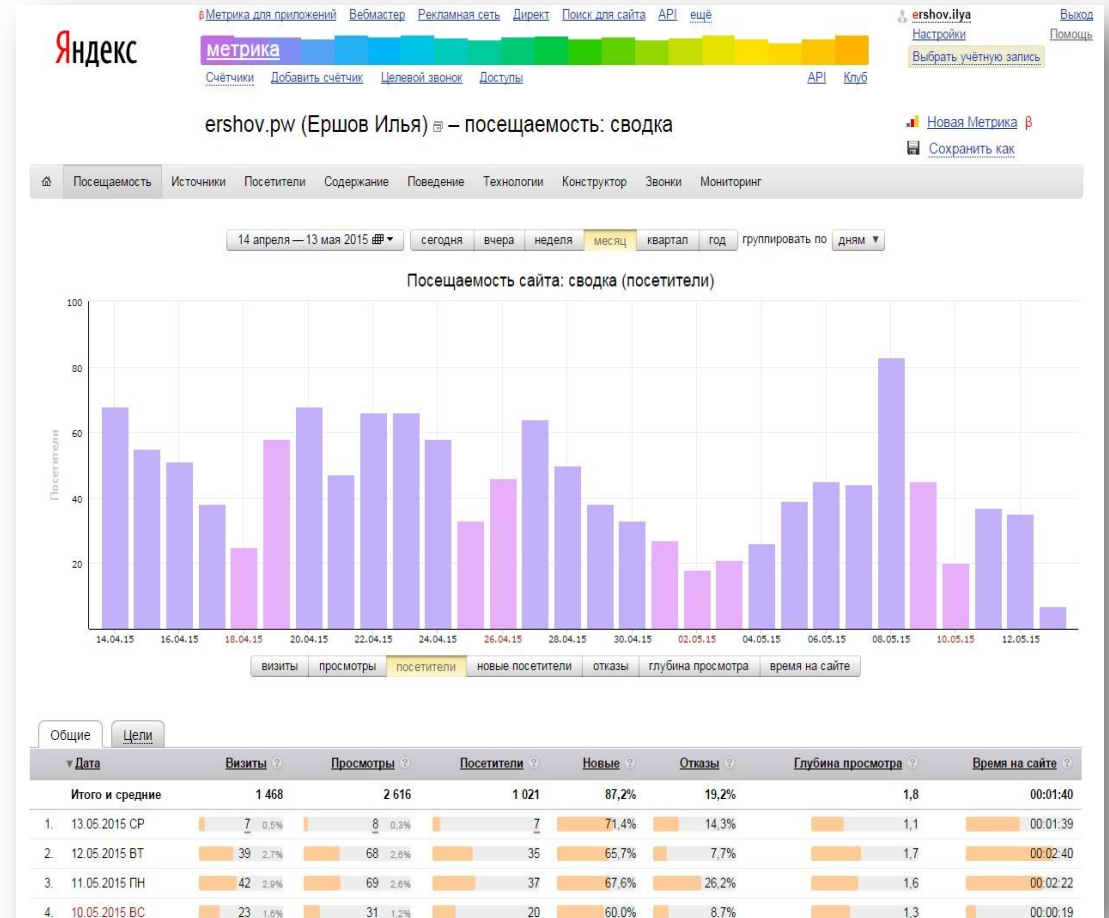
Яндекс

β Метрика для приложений Вебмастер Рекламная сеть Директ Поиск для сайта API ещё

метрика

Счётчики Добавить счётчик Целевой звонок Доступы API Клуб

ershov.ilya Выход
Настройки Помощь
Выбрать учётную запись

ershov.pw (Ершов Илья) – посещаемость: сводка

Новая Метрика β
Сохранить как

Посещаемость Источники Посетители Содержание Поведение Технологии Конструктор Звонки Мониторинг

14 апреля — 13 мая 2015 сегодня вчера неделя месяц квартал год группировать по дням

Посещаемость сайта: сводка (посетители)

100
80
60
40
20

Посетители

14.04.15 16.04.15 18.04.15 20.04.15 22.04.15 24.04.15 26.04.15 28.04.15 30.04.15 02.05.15 04.05.15 06.05.15 08.05.15 10.05.15 12.05.15

визиты просмотры посетители новые посетители отказы глубина просмотра время на сайте

Общие Цели

| | Дата | Визиты | Просмотры | Посетители | Новые | Отказы | Глубина просмотра | Время на сайте |
|---|---|---|---|---|---|---|---|---|
| | Итого и средние | 1 468 | 2 616 | 1 021 | 87,2% | 19,2% | 1,8 | 00:01:40 |
| 1. | 13.05.2015 СР | 7 0,5% | 8 0,3% | 7 | 71,4% | 14,3% | 1,1 | 00:01:39 |
| 2. | 12.05.2015 ВТ | 39 2,7% | 68 2,6% | 35 | 65,7% | 7,7% | 1,7 | 00:02:40 |
| 3. | 11.05.2015 ПН | 42 2,9% | 69 2,6% | 37 | 67,6% | 26,2% | 1,6 | 00:02:22 |
| 4. | 10.05.2015 ВС | 23 1,6% | 31 1,2% | 20 | 60,0% | 8,7% | 1,3 | 00:00:19 |